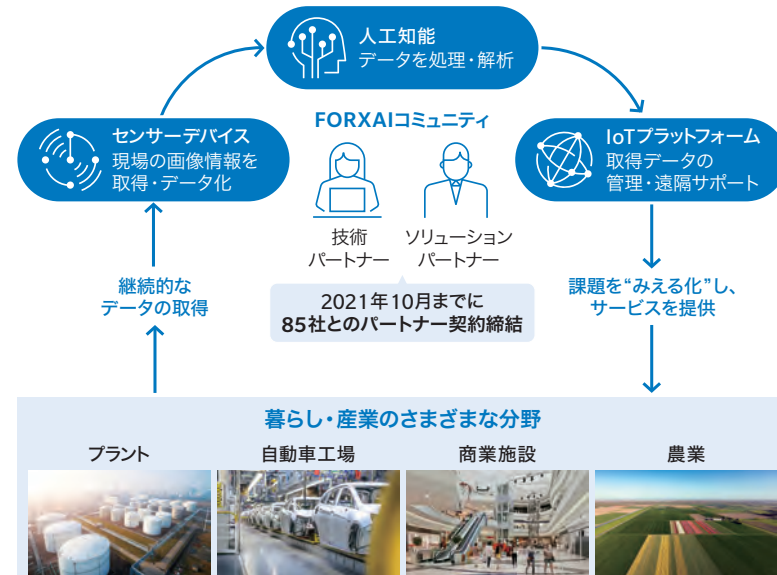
人工知能
データを処理・解析

センサーデバイス
現場の画像情報を取得・データ化

FORXAIコミュニティ

IoTプラットフォーム
取得データの管理・遠隔サポート

技術パートナー

ソリューションパートナー

継続的なデータの取得

2021年10月までに
85社とのパートナー契約締結

課題を"みえる化"し、サービスを提供

暮らし・産業のさまざまな分野

プラント

自動車工場

商業施設

農業